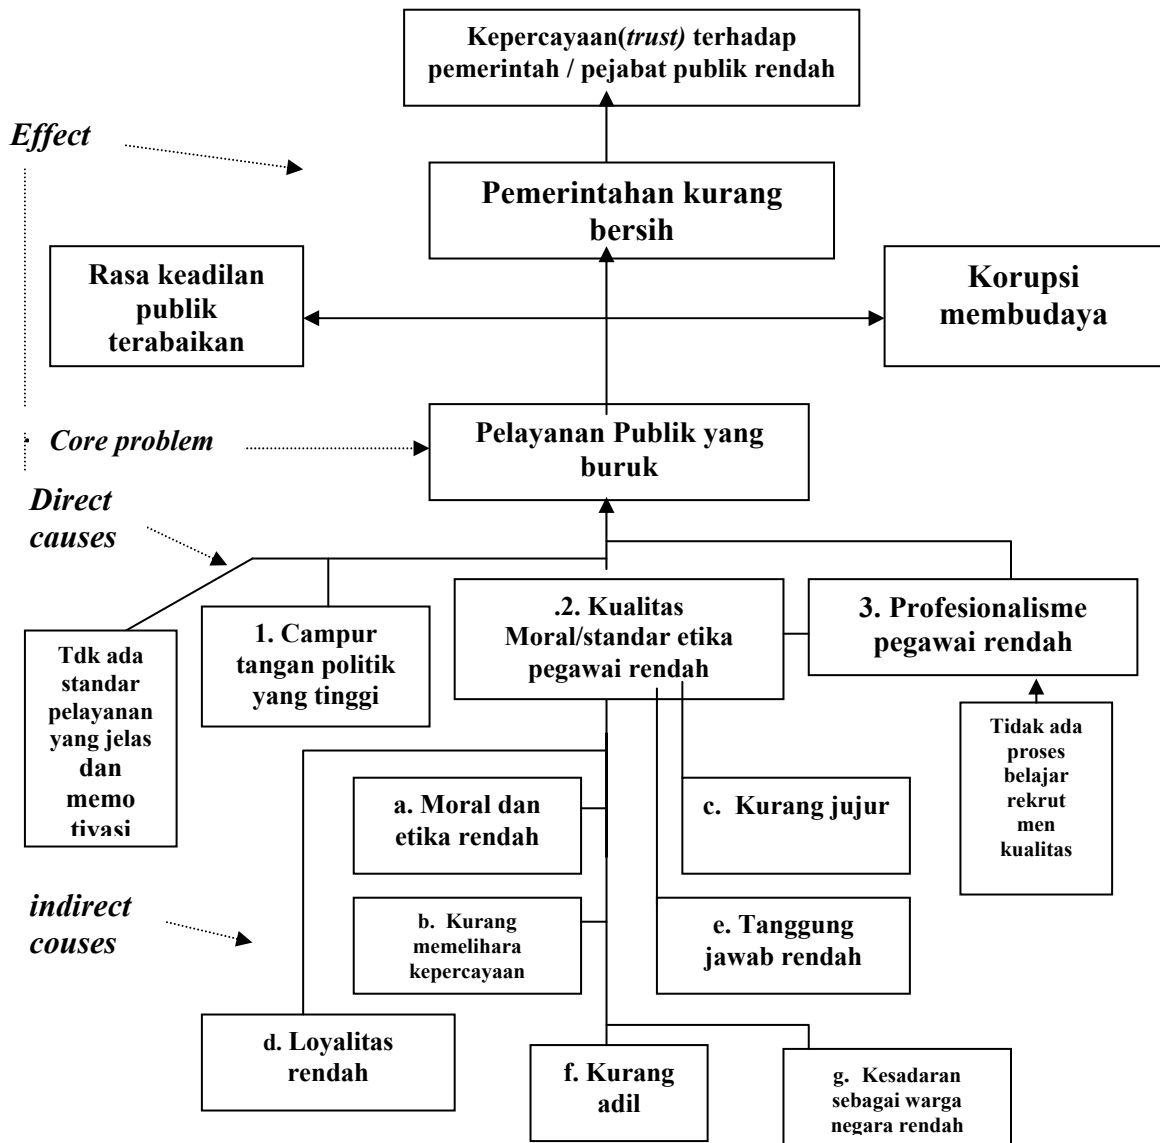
Kepercayaan(*trust*) terhadap pemerintah / pejabat publik rendah

*Effect*

Pemerintahan kurang bersih

Rasa keadilan publik terabaikan

Korupsi membudaya

*Core problem*

Pelayanan Publik yang buruk

*Direct causes*

Tdk ada standar pelayanan yang jelas dan memo tivasi

1. Campur tangan politik yang tinggi

.2. Kualitas Moral/standar etika pegawai rendah

3. Profesionalisme pegawai rendah

Tidak ada proses belajar rekrut men kualitas

a. Moral dan etika rendah

c. Kurang jujur

*indirect couses*

b. Kurang memelihara kepercayaan

e. Tanggung jawab rendah

d. Loyalitas rendah

f. Kurang adil

g. Kesadaran sebagai warga negara rendah